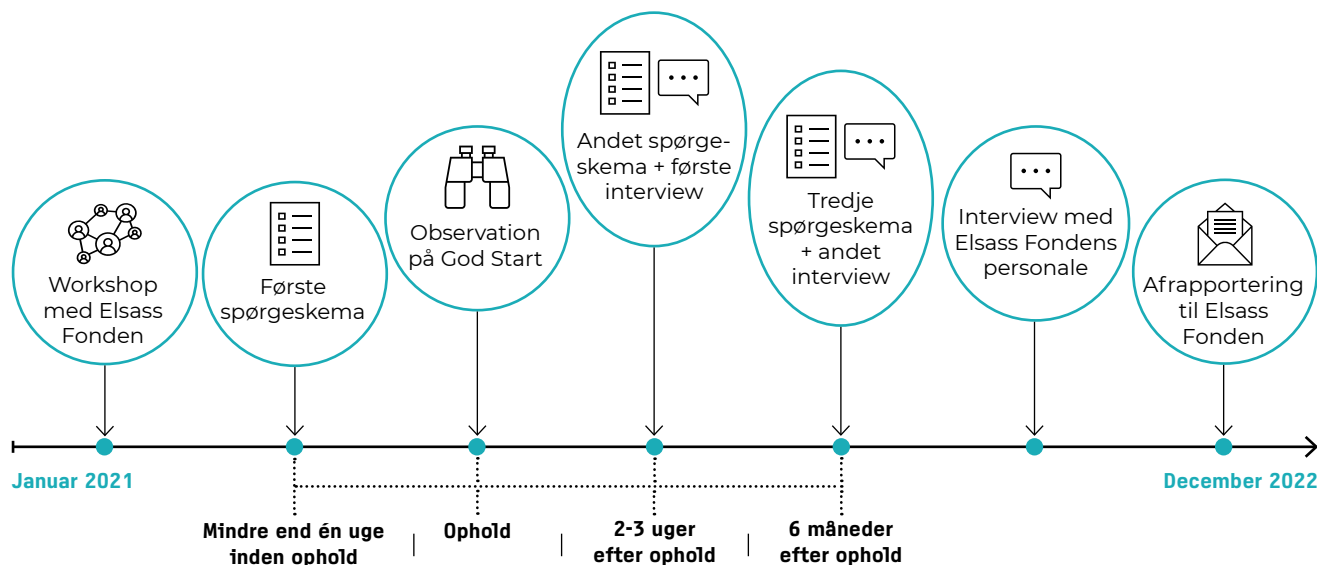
Workshop med Elsass Fonden

Første spørgeskema

Observation på God Start

Andet spørgeskema + første interview

Tredje spørgeskema + andet interview

Interview med Elsass Fondens personale

Afrapportering til Elsass Fonden

Januar 2021

December 2022

Mindre end én uge inden ophold | Ophold | 2-3 uger efter ophold | 6 måneder efter ophold